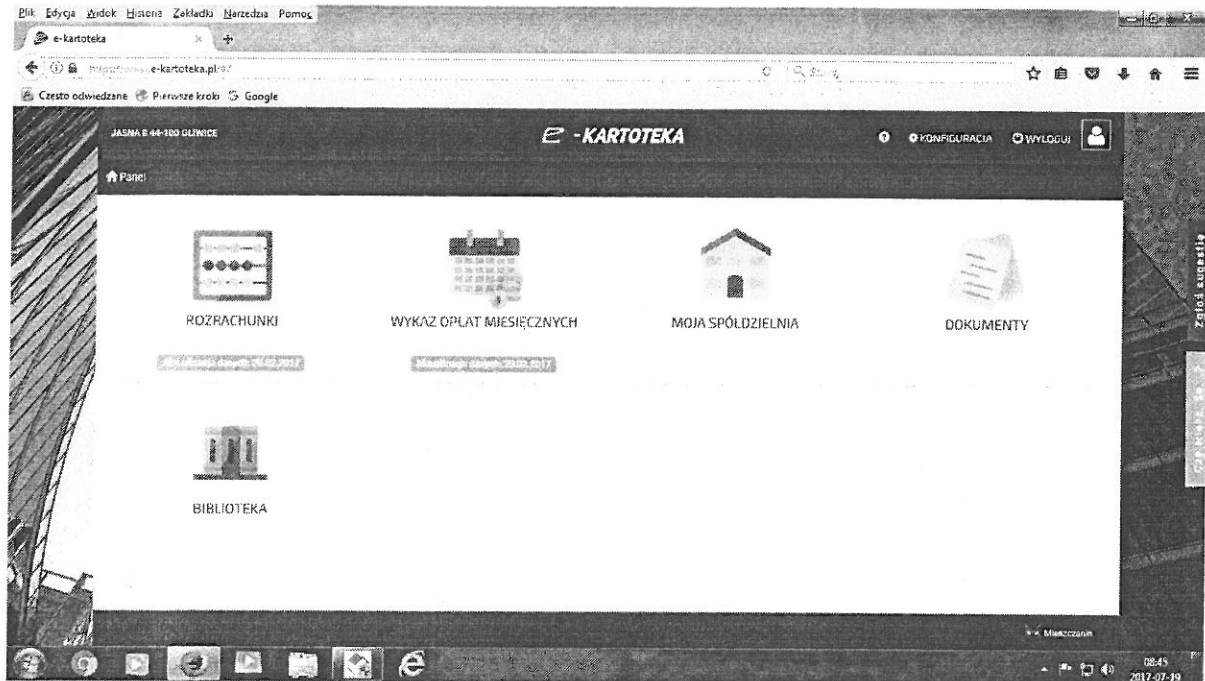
Plik Edycja Widok Historia Zakładki Narzędzia Pomoc

e-kartoteka

https://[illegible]e-kartoteka.pl/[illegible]

Szukaj

Często odwiedzane Pierwsze kroki Google

JASNA 8 44-100 GLIWICE

E -KARTOTEKA

KONFIGURACJA WYLOGUJ

Panel

ROZRACHUNKI

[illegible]

WYKAZ OPŁAT MIESIĘCZNYCH

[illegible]

MOJA SPÓŁDZIELNIA

DOKUMENTY

BIBLIOTEKA

Zgłoś sugestię

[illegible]

Mieszczanin

08:45
2017-07-19